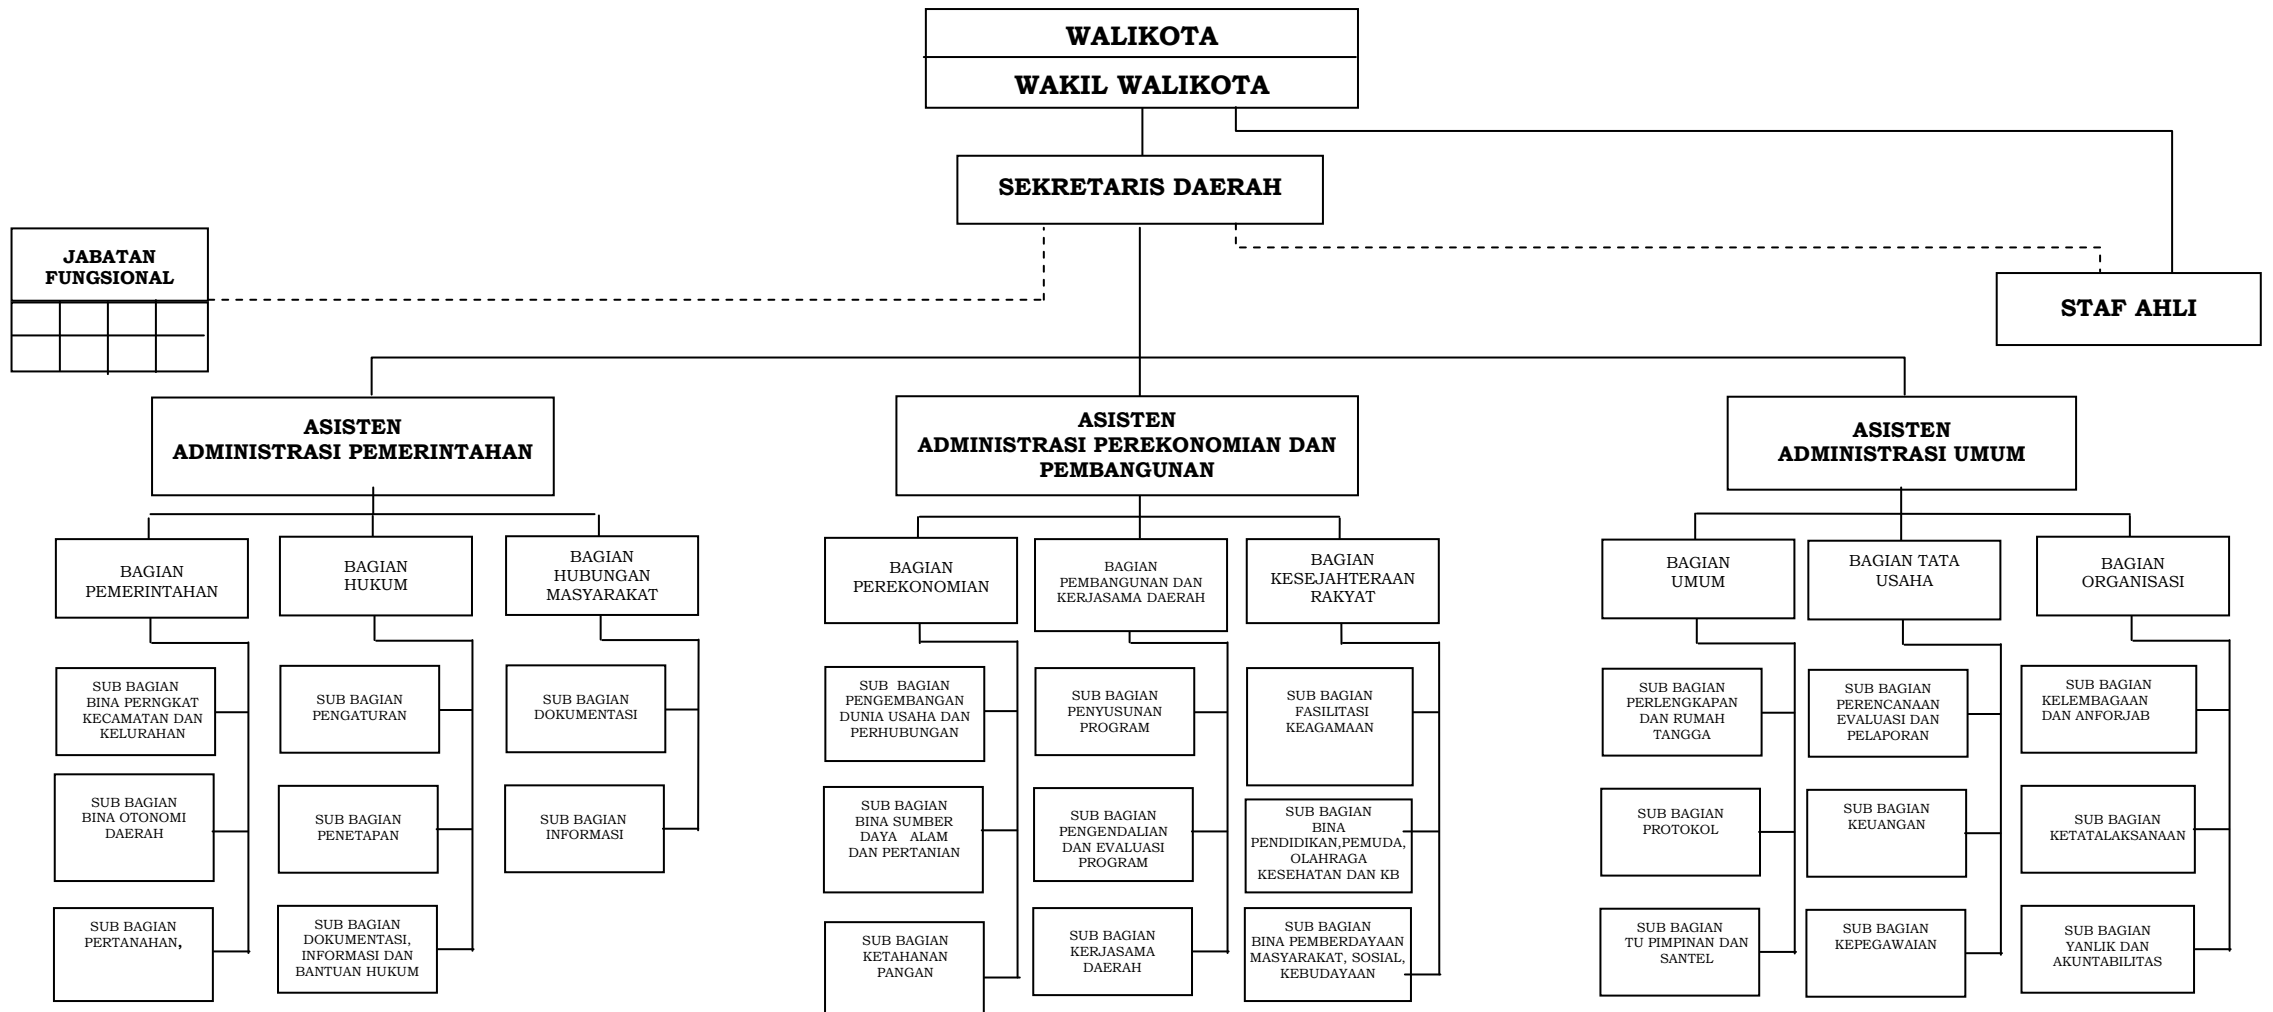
WALIKOTA

WAKIL WALIKOTA

SEKRETARIS DAERAH

JABATAN FUNGSIONAL

STAF AHLI

ASISTEN ADMINISTRASI PEMERINTAHAN

ASISTEN ADMINISTRASI PEREKONOMIAN DAN PEMBANGUNAN

ASISTEN ADMINISTRASI UMUM

BAGIAN PEMERINTAHAN

SUB BAGIAN BINA PERNGKAT KECAMATAN DAN KELURAHAN

SUB BAGIAN BINA OTONOMI DAERAH

SUB BAGIAN PERTANAHAN,

BAGIAN HUKUM

SUB BAGIAN PENGATURAN

SUB BAGIAN PENETAPAN

SUB BAGIAN DOKUMENTASI, INFORMASI DAN BANTUAN HUKUM

BAGIAN HUBUNGAN MASYARAKAT

SUB BAGIAN DOKUMENTASI

SUB BAGIAN INFORMASI

BAGIAN PEREKONOMIAN

SUB BAGIAN PENGEMBANGAN DUNIA USAHA DAN PERHUBUNGAN

SUB BAGIAN BINA SUMBER DAYA ALAM DAN PERTANIAN

SUB BAGIAN KETAHANAN PANGAN

BAGIAN PEMBANGUNAN DAN KERJASAMA DAERAH

SUB BAGIAN PENYUSUNAN PROGRAM

SUB BAGIAN PENGENDALIAN DAN EVALUASI PROGRAM

SUB BAGIAN KERJASAMA DAERAH

BAGIAN KESEJAHTERAAN RAKYAT

SUB BAGIAN FASILITASI KEAGAMAAN

SUB BAGIAN BINA PENDIDIKAN,PEMUDA, OLAHRAGA KESEHATAN DAN KB

SUB BAGIAN BINA PEMBERDAYAAN MASYARAKAT, SOSIAL, KEBUDAYAAN

BAGIAN UMUM

SUB BAGIAN PERLENGKAPAN DAN RUMAH TANGGA

SUB BAGIAN PROTOKOL

SUB BAGIAN TU PIMPINAN DAN SANTEL

BAGIAN TATA USAHA

SUB BAGIAN PERENCANAAN EVALUASI DAN PELAPORAN

SUB BAGIAN KEUANGAN

SUB BAGIAN KEPEGAWAIAN

BAGIAN ORGANISASI

SUB BAGIAN KELEMBAGAAN DAN ANFORJAB

SUB BAGIAN KETATALAKSANAAN

SUB BAGIAN YANLIK DAN AKUNTABILITAS